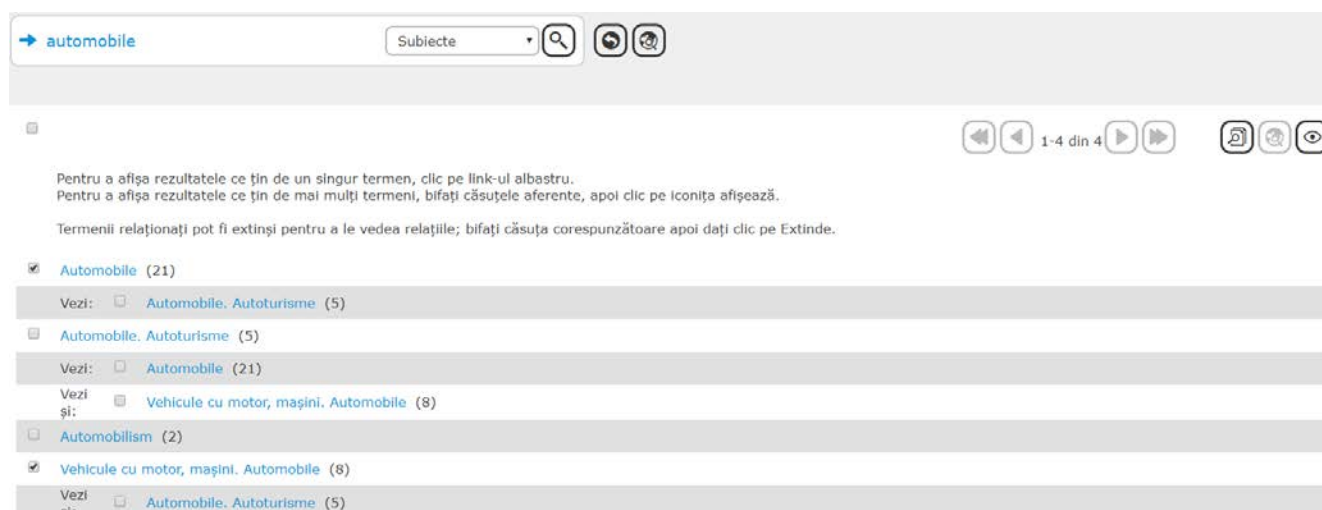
→ automobile

Subiecte

1-4 din 4

Pentru a afișa rezultatele ce țin de un singur termen, clic pe link-ul albastru.
Pentru a afișa rezultatele ce țin de mai mulți termeni, bifați căsuțele aferente, apoi clic pe iconița afișează.

Termenii relaționați pot fi extinși pentru a le vedea relațiile; bifați căsuța corespunzătoare apoi dați clic pe Extinde.

Automobile (21)

Vezi: Automobile. Autoturisme (5)

Automobile. Autoturisme (5)

Vezi: Automobile (21)

Vezi și: Vehicule cu motor, mașini. Automobile (8)

Automobilism (2)

Vehicule cu motor, mașini. Automobile (8)

Vezi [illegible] Automobile. Autoturisme (5)